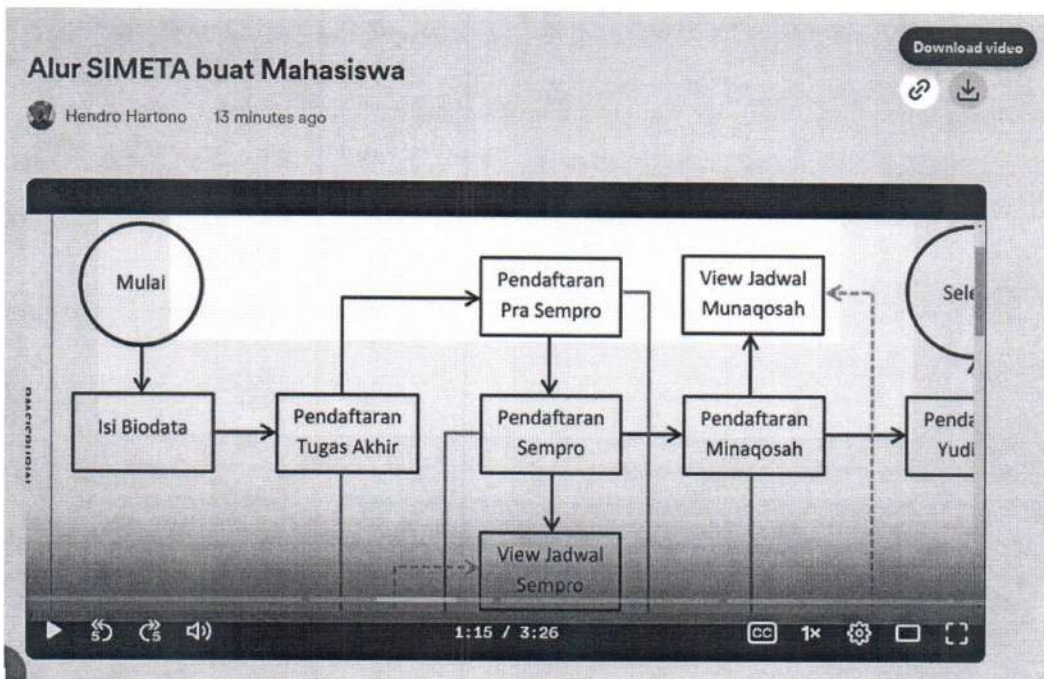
Alur SIMETA buat Mahasiswa

Hendro Hartono · 13 minutes ago

Download video

Mulai

Isi Biodata

Pendaftaran Tugas Akhir

Pendaftaran Pra Sempro

Pendaftaran Sempro

View Jadwal Sempro

View Jadwal Munaqosah

Pendaftaran Minaqosah

Sele

Penda Yudi

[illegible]

5 5

1:15 / 3:26

CC 1×